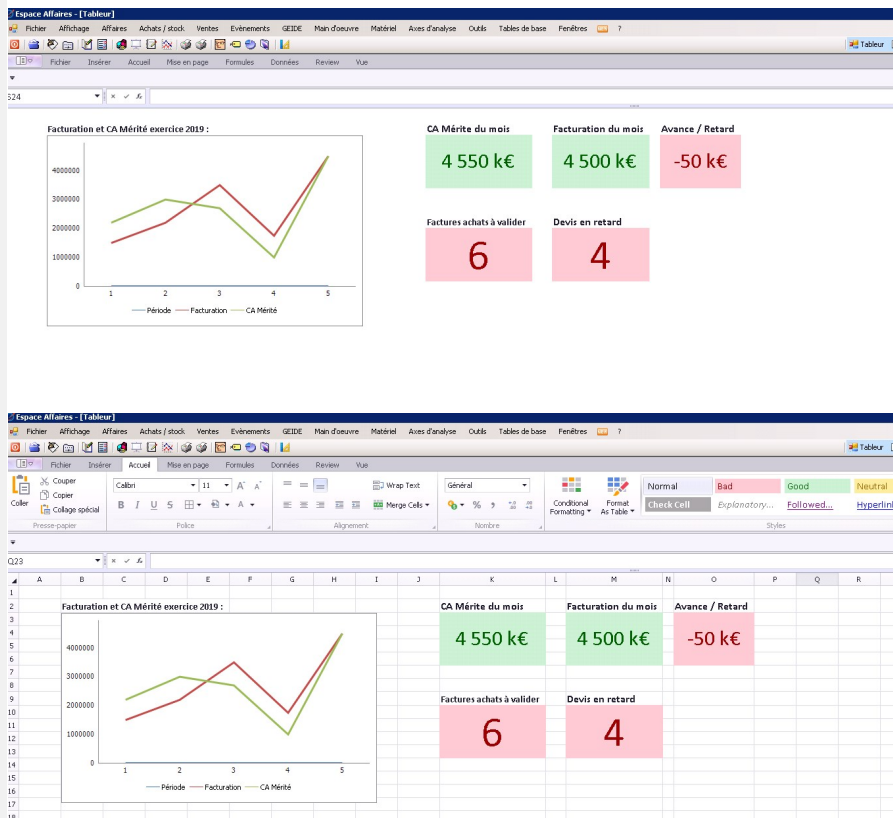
Espace Affaires - [Tableur]

Fichier Affichage Affaires Achats / stock Ventes Evénements GEIDE Main d'oeuvre Matériel Axes d'analyse Outils Tables de base Fenêtres ?

Tableur

Fichier Insérer Accueil Mise en page Formules Données Review Vue

S24

Facturation et CA Mérité exercice 2019 :

4000000
3000000
2000000
1000000
0
1 2 3 4 5
Période Facturation CA Mérité

CA Mérite du mois
4 550 k€

Facturation du mois
4 500 k€

Avance / Retard
-50 k€

Factures achats à valider
6

Devis en retard
4

Espace Affaires - [Tableur]

Fichier Affichage Affaires Achats / stock Ventes Evénements GEIDE Main d'oeuvre Matériel Axes d'analyse Outils Tables de base Fenêtres ?

Tableur

Fichier Insérer Accueil Mise en page Formules Données Review Vue

Coller Couper Copier Collage spécial
Presse-papier
Calibri 11
Police
Wrap Text
Merge Cells
Alignement
Général
Nombre
Conditional Formatting
Format As Table
Normal Bad Good Neutral
Check Cell Explanatory... Followed... Hyperlink
Styles

Q23

A B C D E F G H I J K L M N O P Q R
1
2
3
4
5
6
7
8
9
10
11
12
13
14
15
16
17
18

Facturation et CA Mérité exercice 2019 :

4000000
3000000
2000000
1000000
0
1 2 3 4 5
Période Facturation CA Mérité

CA Mérite du mois
4 550 k€

Facturation du mois
4 500 k€

Avance / Retard
-50 k€

Factures achats à valider
6

Devis en retard
4